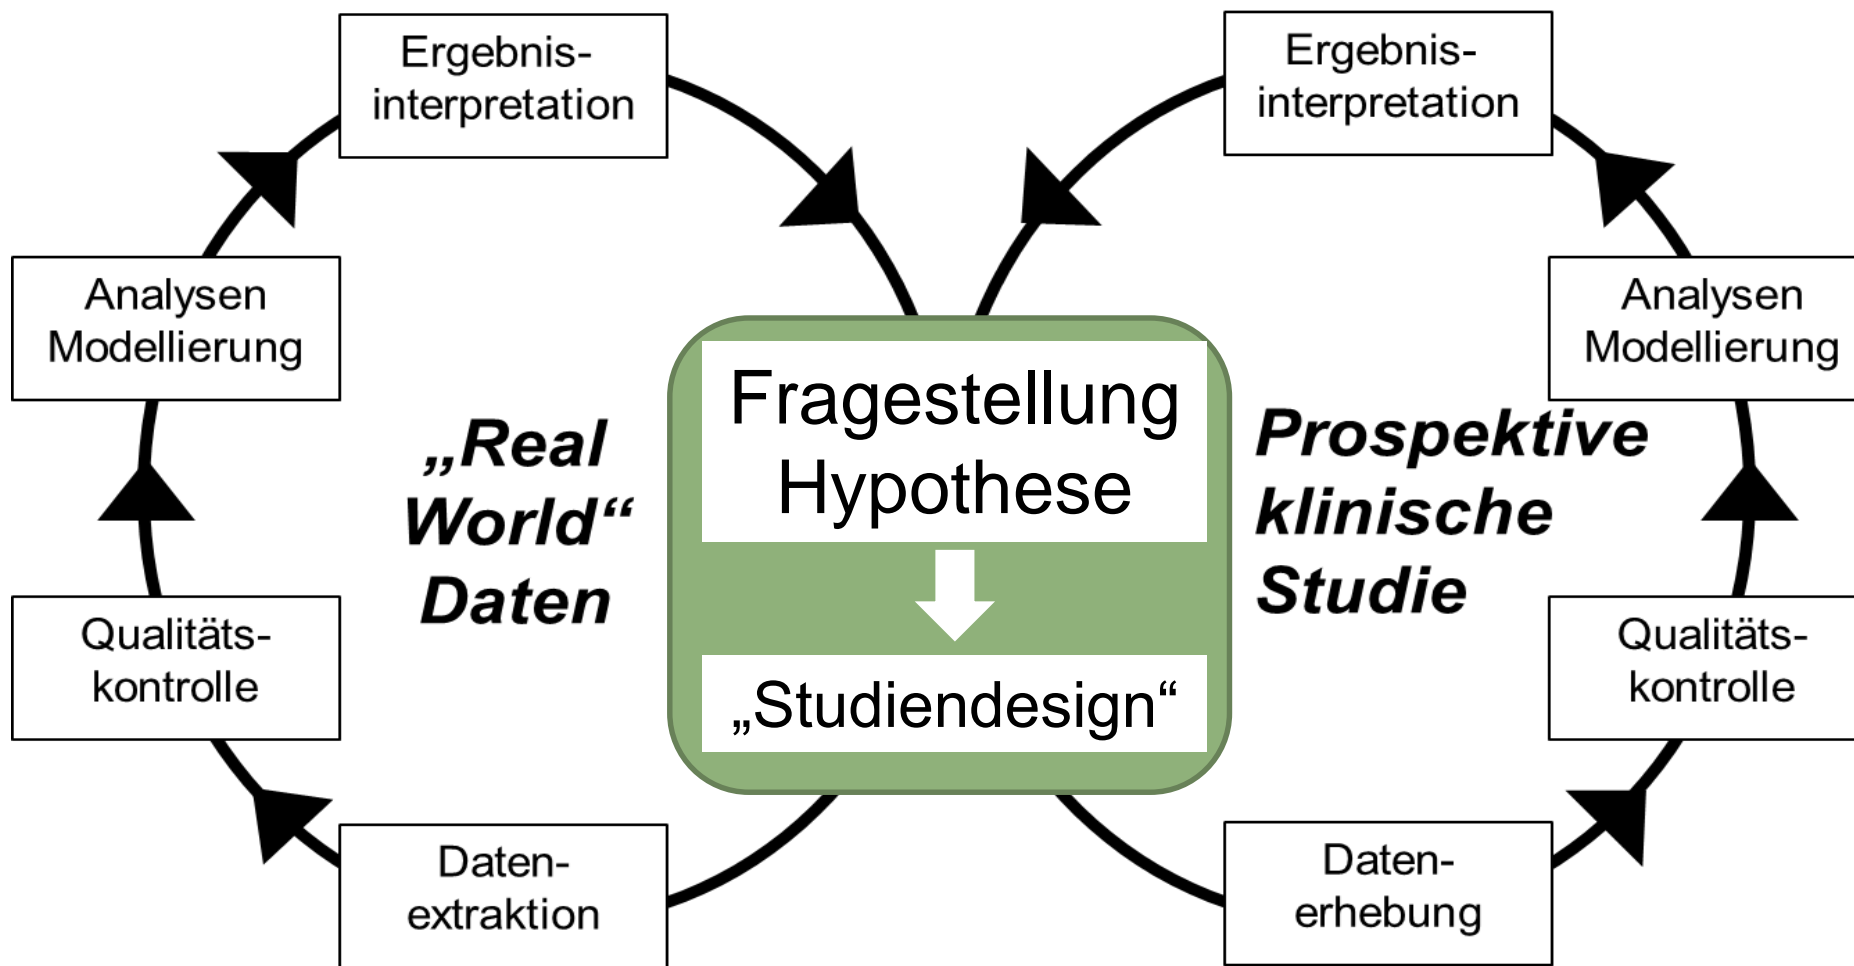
Ergebnisinterpretation

Ergebnisinterpretation

Analysen Modellierung

Analysen Modellierung

Fragestellung Hypothese

„Real World“ Daten

Prospektive klinische Studie

„Studiendesign“

Qualitätskontrolle

Qualitätskontrolle

Datenextraktion

Datenerhebung